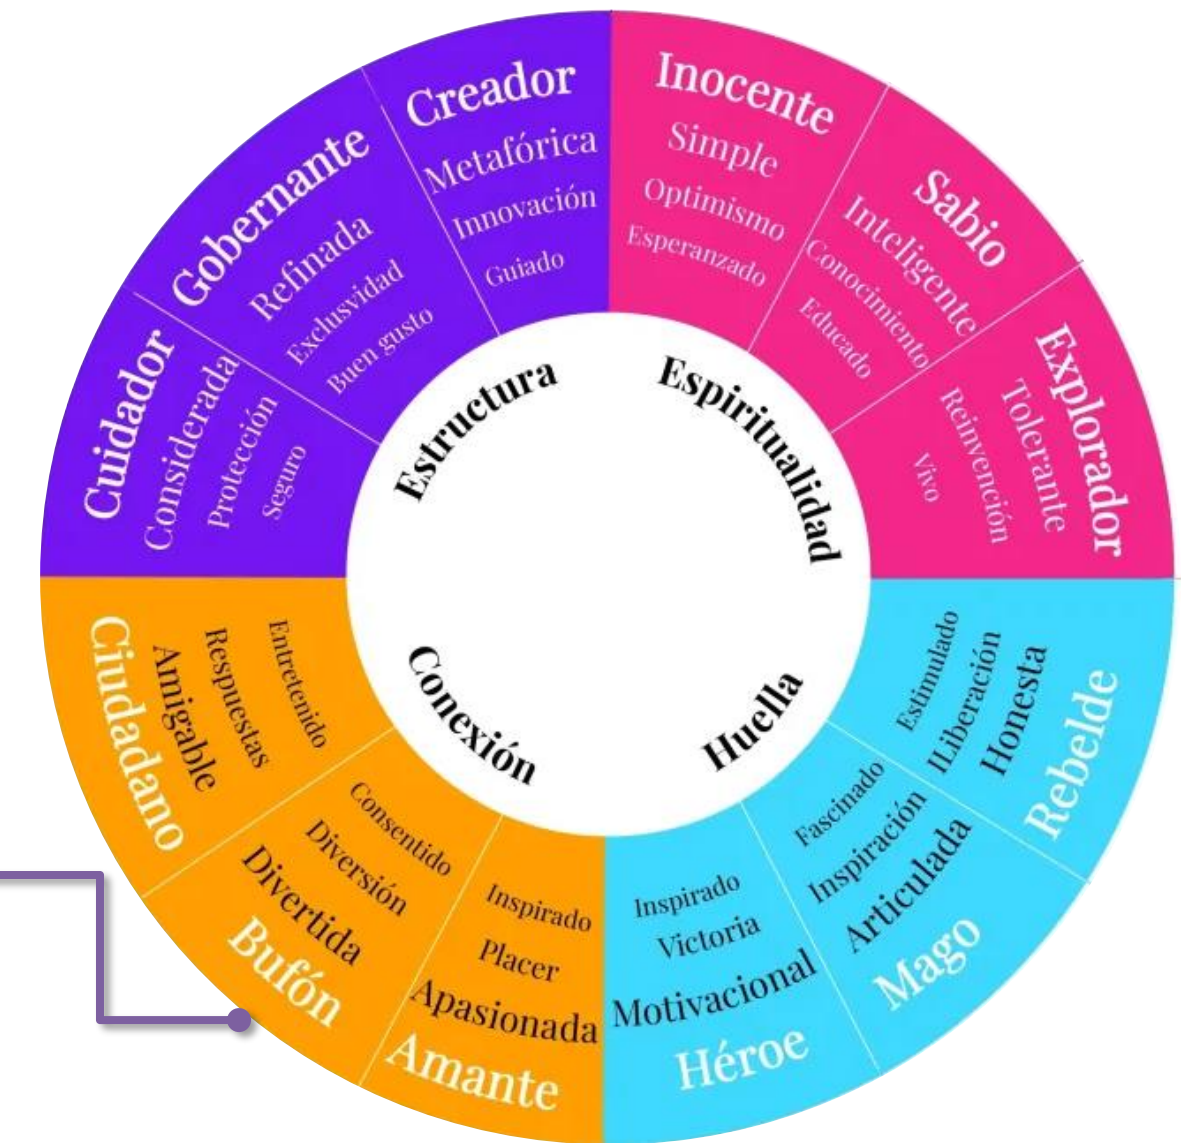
Creador
Metafórica
Innovación
Guiado

Inocente
Simple
Optimismo
Esperanzado

Sabio
Inteligente
Conocimiento
Educado

Explorador
Tolerante
Reinvención
Vivo

Gobernante
Refinada
Exclusvidad
Buen gusto

Cuidador
Considerada
Protección
Seguro

Estructura
Espiritualidad
Conexión
Huella

Ciudadano
Amigable
Respuestas
Entretenido

Bufón
Divertida
Diversión
Consentido

Amante
Apasionada
Placer
Inspirado

Héroe
Motivacional
Victoria
Inspirado

Mago
Articulada
Inspiración
Fascinado

Rebelde
Honesta
ILiberación
Estimulado